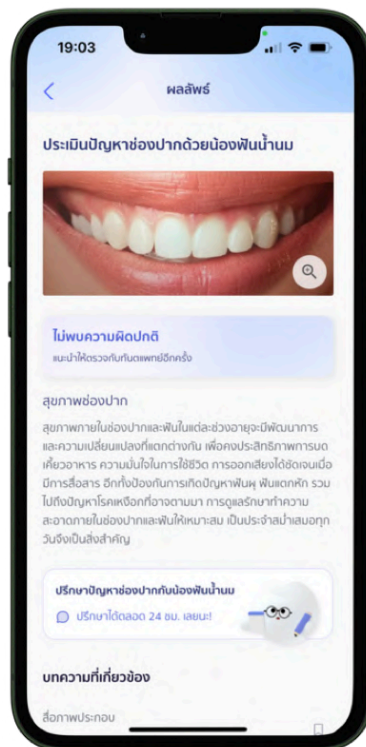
19:03

<

ผลลัพธ์

ประเมินปัญหาช่องปากด้วยน้องฟันน้ำนม

ไม่พบความผิดปกติ

แนะนำให้ตรวจกับทันตแพทย์อีกครั้ง

สุขภาพช่องปาก

สุขภาพกายในช่องปากและฟันในแต่ละช่วงอายุจะมีพัฒนาการและความเปลี่ยนแปลงที่แตกต่างกัน เพื่อคงประสิทธิภาพการบดเคี้ยวอาหาร ความมั่นใจในการใช้ชีวิต การออกเสียงได้ชัดเจนเพื่อมีการสื่อสาร อีกทั้งป้องกันการเกิดปัญหาฟันผุ ฟันแตกหัก รวมไปถึงปัญหาโรคเหงือกที่อาจตามมา การดูแลรักษาทำความสะอาดภายในช่องปากและฟันให้เหมาะสม เป็นประจำสม่ำเสมอทุกวันจึงเป็นสิ่งสำคัญ

ปรึกษาปัญหาช่องปากกับน้องฟันน้ำนม

ปรึกษาได้ตลอด 24 ชม. เลยนะ!

บทความที่เกี่ยวข้อง

สื่อภาพประกอบ